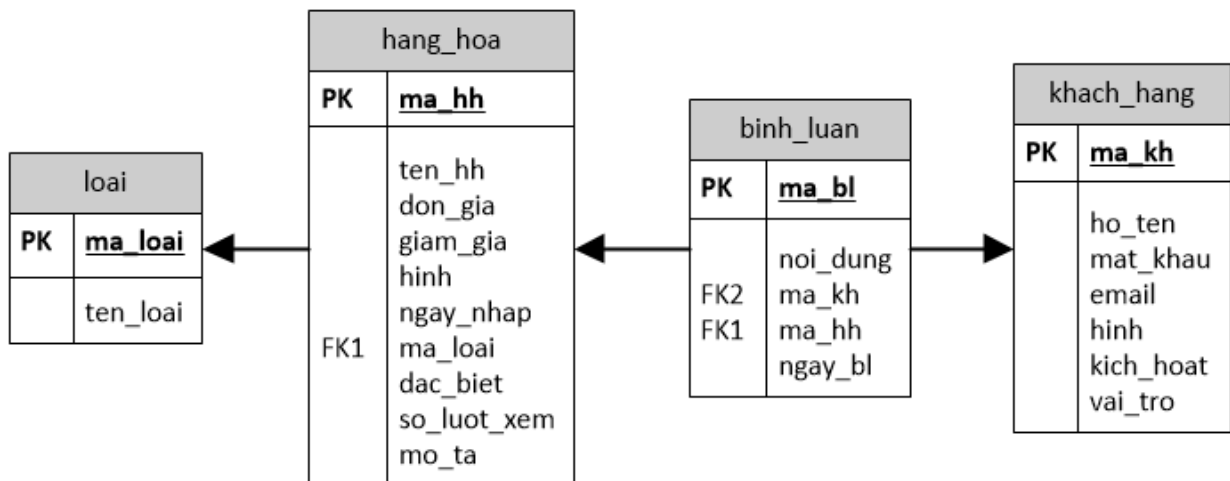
loai

| PK | ma_loai |
|---|---|
| | ten_loai |

hang_hoa

| PK | ma_hh |
|---|---|
| FK1 | ten_hh<br>don_gia<br>giam_gia<br>hinh<br>ngay_nhap<br>ma_loai<br>dac_biet<br>so_luot_xem<br>mo_ta |

binh_luan

| PK | ma_bl |
|---|---|
| FK2<br>FK1 | noi_dung<br>ma_kh<br>ma_hh<br>ngay_bl |

khach_hang

| PK | ma_kh |
|---|---|
| | ho_ten<br>mat_khau<br>email<br>hinh<br>kich_hoat<br>vai_tro |